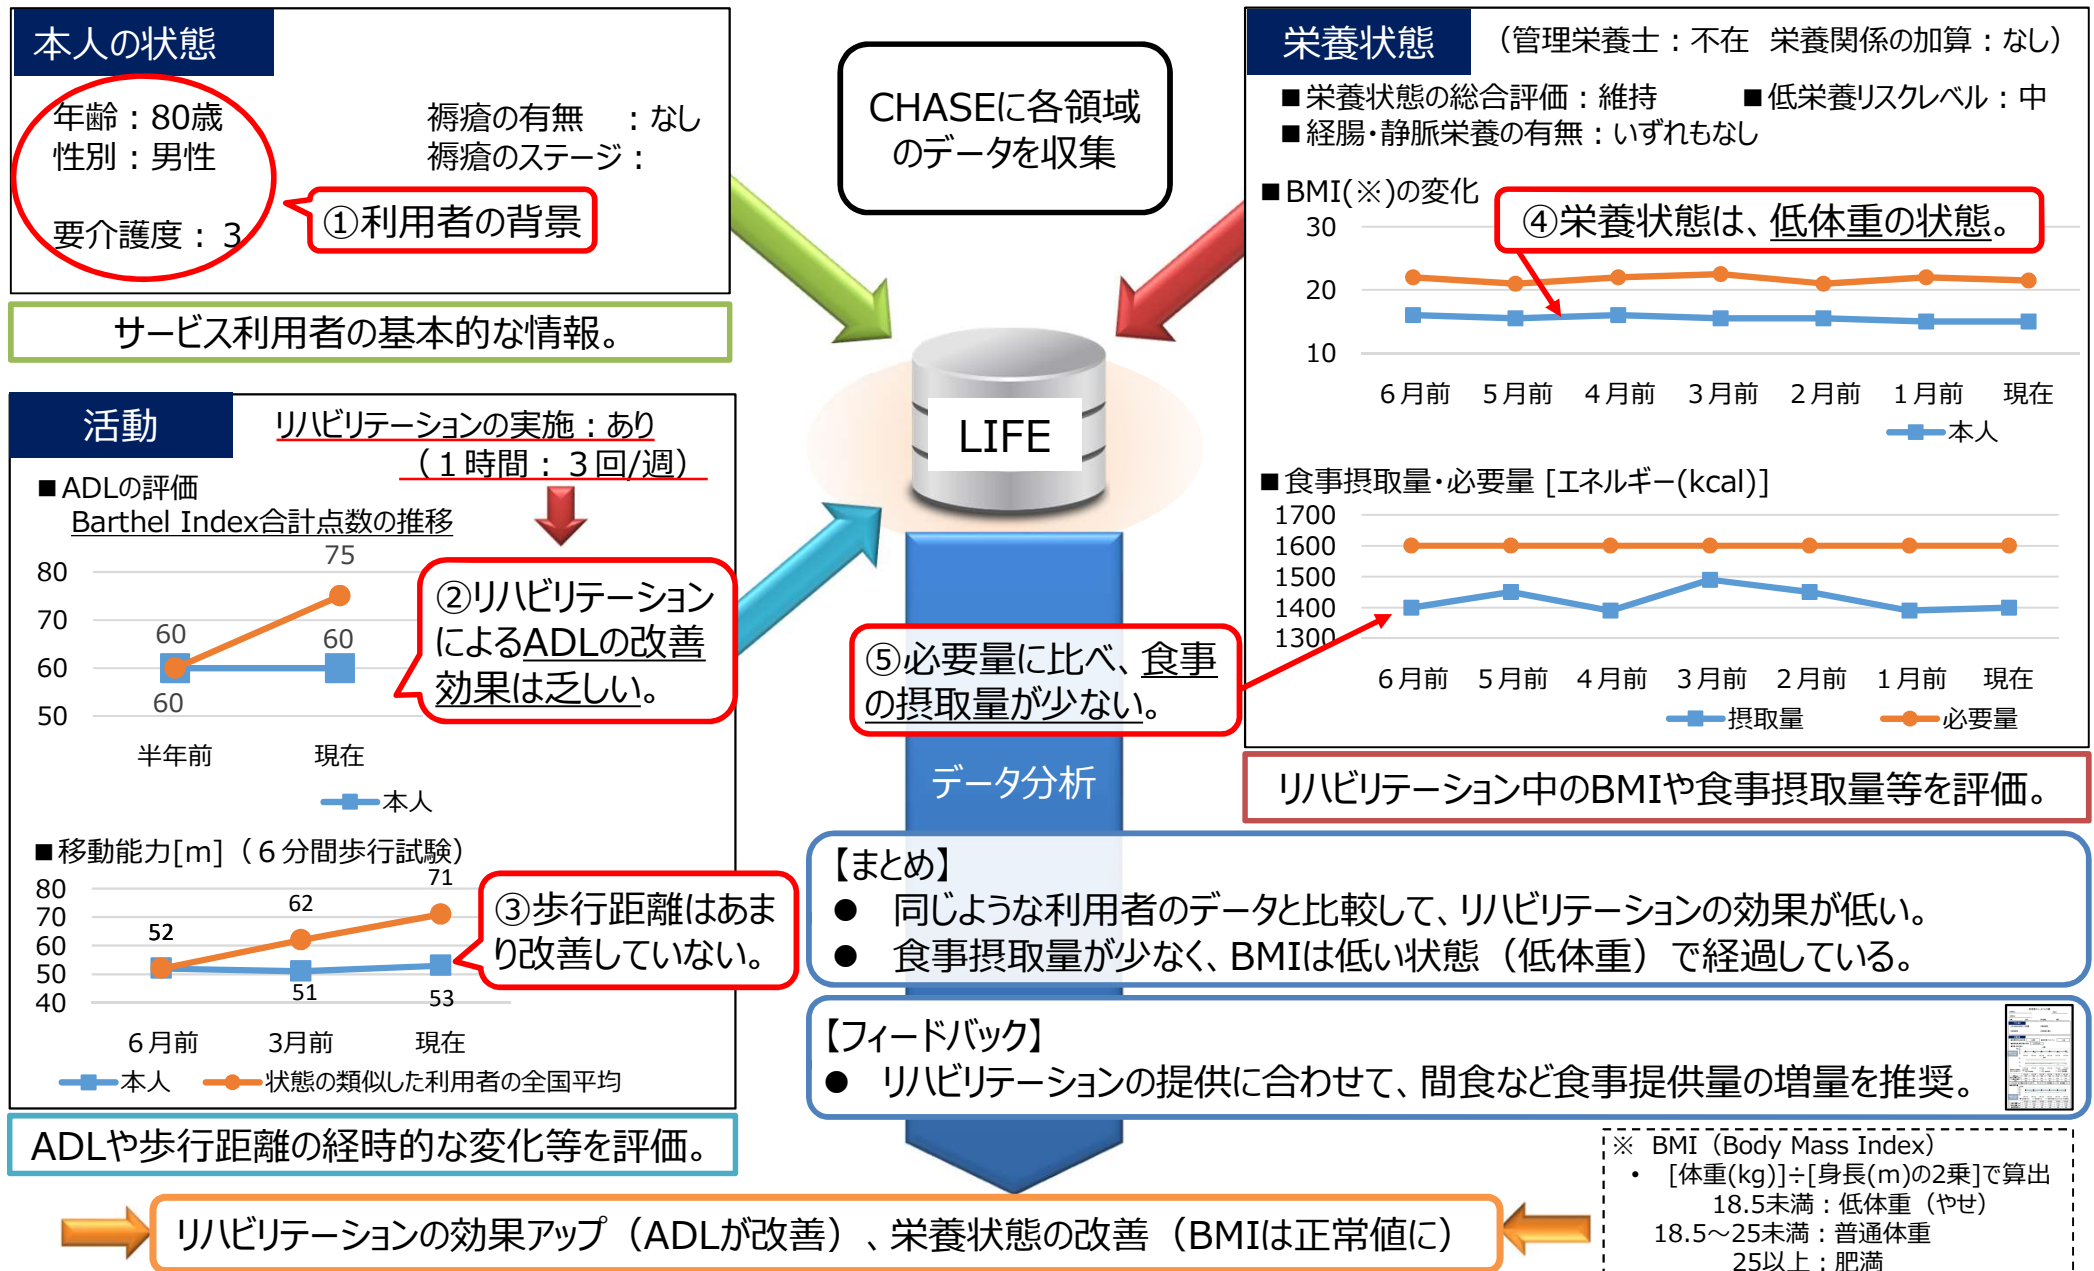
本人の状態

年齢：80歳
性別：男性

要介護度：3

褥瘡の有無　：なし
褥瘡のステージ：

①利用者の背景

サービス利用者の基本的な情報。

CHASEに各領域のデータを収集

LIFE

栄養状態　（管理栄養士：不在　栄養関係の加算：なし）

■栄養状態の総合評価：維持　■低栄養リスクレベル：中
■経腸･静脈栄養の有無：いずれもなし

■BMI(※)の変化
④栄養状態は、低体重の状態。

30
20
10
6月前　5月前　4月前　3月前　2月前　1月前　現在
本人

■食事摂取量･必要量 [エネルギー(kcal)]
1700
1600
1500
1400
1300
6月前　5月前　4月前　3月前　2月前　1月前　現在
摂取量　必要量

リハビリテーション中のBMIや食事摂取量等を評価。

活動　リハビリテーションの実施：あり
（1時間：3回/週）

■ADLの評価
Barthel Index合計点数の推移
80
70
60
50
75
60
60
60
半年前　現在
本人

②リハビリテーションによるADLの改善効果は乏しい。

⑤必要量に比べ、食事の摂取量が少ない。

データ分析

■移動能力[m]（6分間歩行試験）
80
70
60
50
40
71
62
52
51
53
6月前　3月前　現在
本人　状態の類似した利用者の全国平均

③歩行距離はあまり改善していない。

【まとめ】
● 同じような利用者のデータと比較して、リハビリテーションの効果が低い。
● 食事摂取量が少なく、BMIは低い状態（低体重）で経過している。

【フィードバック】
● リハビリテーションの提供に合わせて、間食など食事提供量の増量を推奨。

ADLや歩行距離の経時的な変化等を評価。

※ BMI（Body Mass Index）
• [体重(kg)]÷[身長(m)の2乗]で算出
18.5未満：低体重（やせ）
18.5～25未満：普通体重
25以上：肥満

リハビリテーションの効果アップ（ADLが改善）、栄養状態の改善（BMIは正常値に）